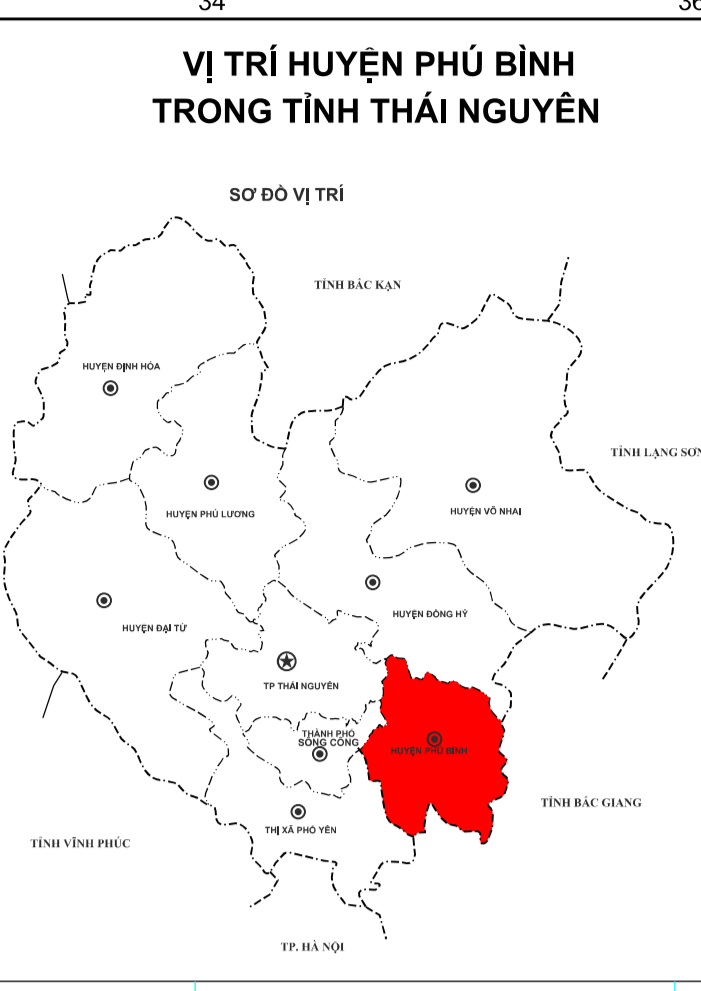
34

36

VỊ TRÍ HUYỆN PHÚ BÌNH
TRONG TỈNH THÁI NGUYÊN

SƠ ĐỒ VỊ TRÍ

TỈNH BẮC KẠN

HUYỆN ĐỊNH HÓA

TỈNH LẠNG SƠN

HUYỆN PHÚ LƯƠNG

HUYỆN VÕ NHAI

HUYỆN ĐẠI TỪ

HUYỆN ĐỒNG HỶ

TP THÁI NGUYÊN

THÀNH PHỐ SÔNG CÔNG

HUYỆN PHÚ BÌNH

TỈNH BẮC GIANG

THỊ XÃ PHỔ YÊN

TỈNH VĨNH PHÚC

TP. HÀ NỘI